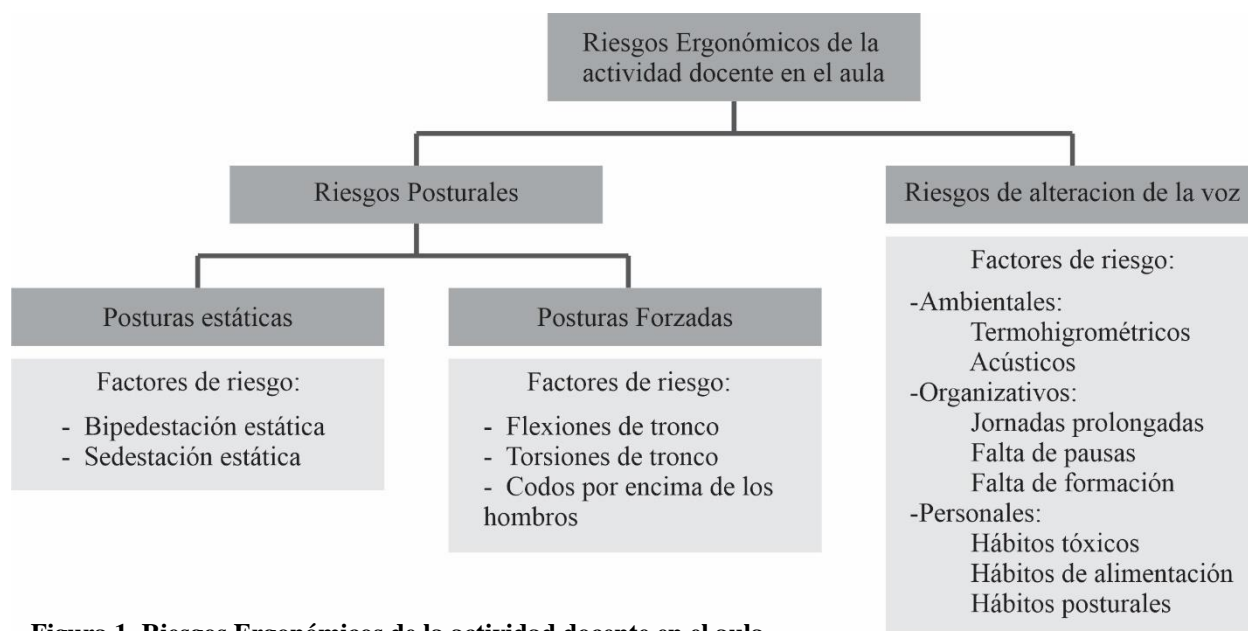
Riesgos Ergonómicos de la actividad docente en el aula

Riesgos Posturales

Riesgos de alteracion de la voz

Posturas estáticas

Factores de riesgo:
- Bipedestación estática
- Sedestación estática

Posturas Forzadas

Factores de riesgo:
- Flexiones de tronco
- Torsiones de tronco
- Codos por encima de los hombros

Factores de riesgo:
-Ambientales:
Termohigrométricos
Acústicos
-Organizativos:
Jornadas prolongadas
Falta de pausas
Falta de formación
-Personales:
Hábitos tóxicos
Hábitos de alimentación
Hábitos posturales

Figura 1. Riesgos Ergonómicos de la actividad docente en el aula